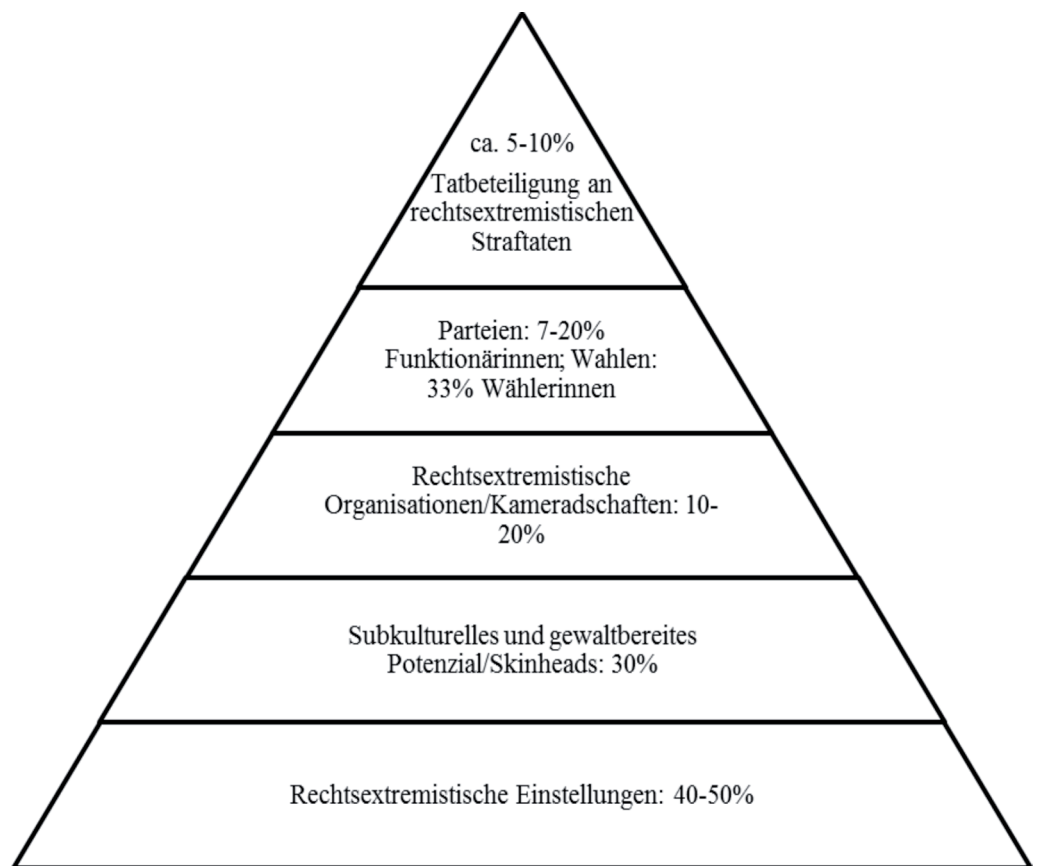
ca. 5-10%
Tatbeteiligung an rechtsextremistischen Straftaten

Parteien: 7-20% Funktionärinnen; Wahlen: 33% Wählerinnen

Rechtsextremistische Organisationen/Kameradschaften: 10-20%

Subkulturelles und gewaltbereites Potenzial/Skinheads: 30%

Rechtsextremistische Einstellungen: 40-50%